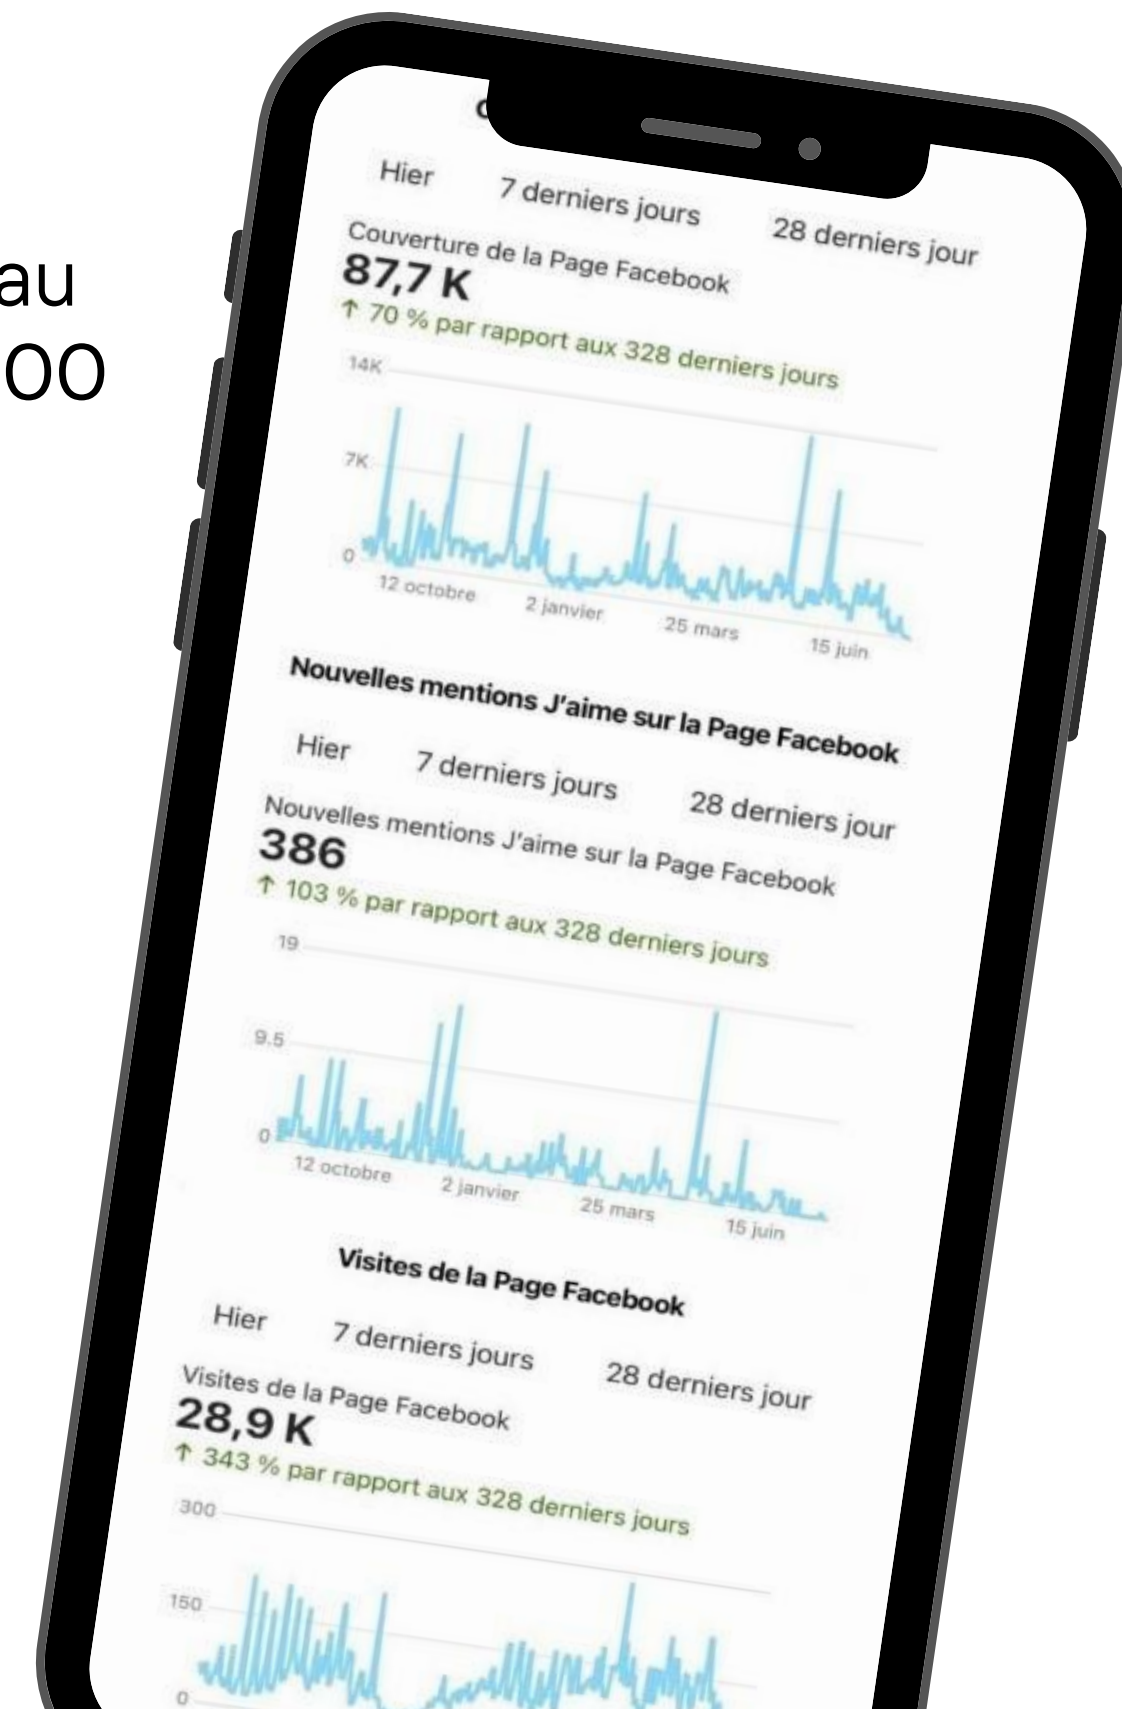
au
00

Hier 7 derniers jours 28 derniers jour

Couverture de la Page Facebook
87,7 K
↑ 70 % par rapport aux 328 derniers jours

14K
7K
0
12 octobre 2 janvier 25 mars 15 juin

Nouvelles mentions J'aime sur la Page Facebook

Hier 7 derniers jours 28 derniers jour

Nouvelles mentions J'aime sur la Page Facebook
386
↑ 103 % par rapport aux 328 derniers jours

19
9.5
0
12 octobre 2 janvier 25 mars 15 juin

Visites de la Page Facebook

Hier 7 derniers jours 28 derniers jour

Visites de la Page Facebook
28,9 K
↑ 343 % par rapport aux 328 derniers jours

300
150
0